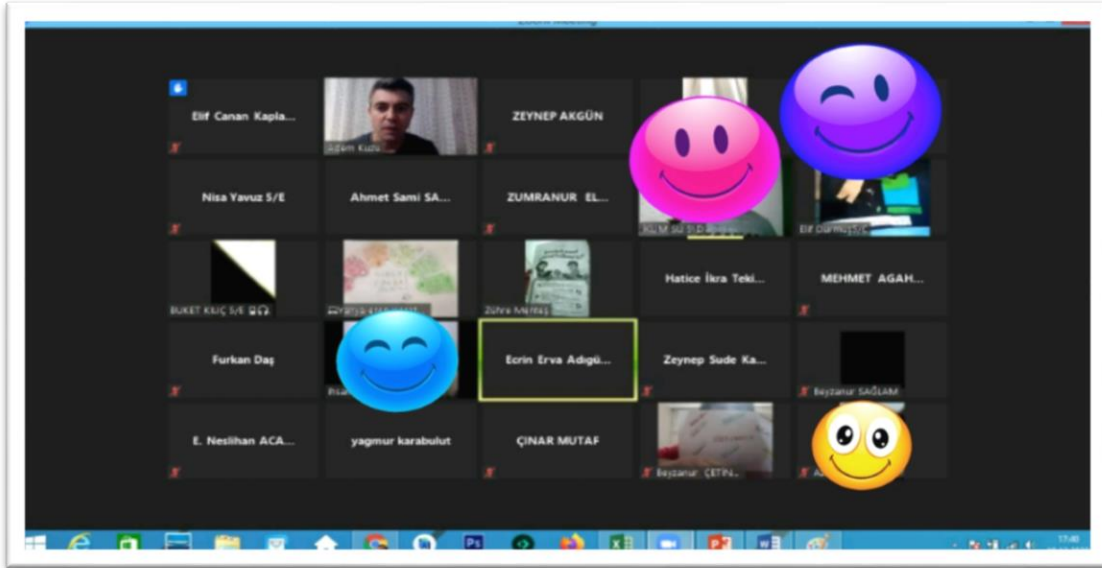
Zoom Meeting

Elif Canan Kapla...

Adem Kuzu

ZEYNEP AKGÜN

Nisa Yavuz 5/E

Ahmet Sami SA...

ZUMRANUR EL...

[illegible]

Elif Durmuş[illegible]

BUKET KILIÇ 5/E

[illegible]

Zühre Mertaş

Hatice İkra Teki...

MEHMET AGAH...

Furkan Daş

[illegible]

Ecrin Erva Adıgü...

Zeynep Sude Ka...

Beyzanur SAĞLAM

E. Neslihan ACA...

yagmur karabulut

ÇINAR MUTAF

Beyzanur ÇETİN...

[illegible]

17:40